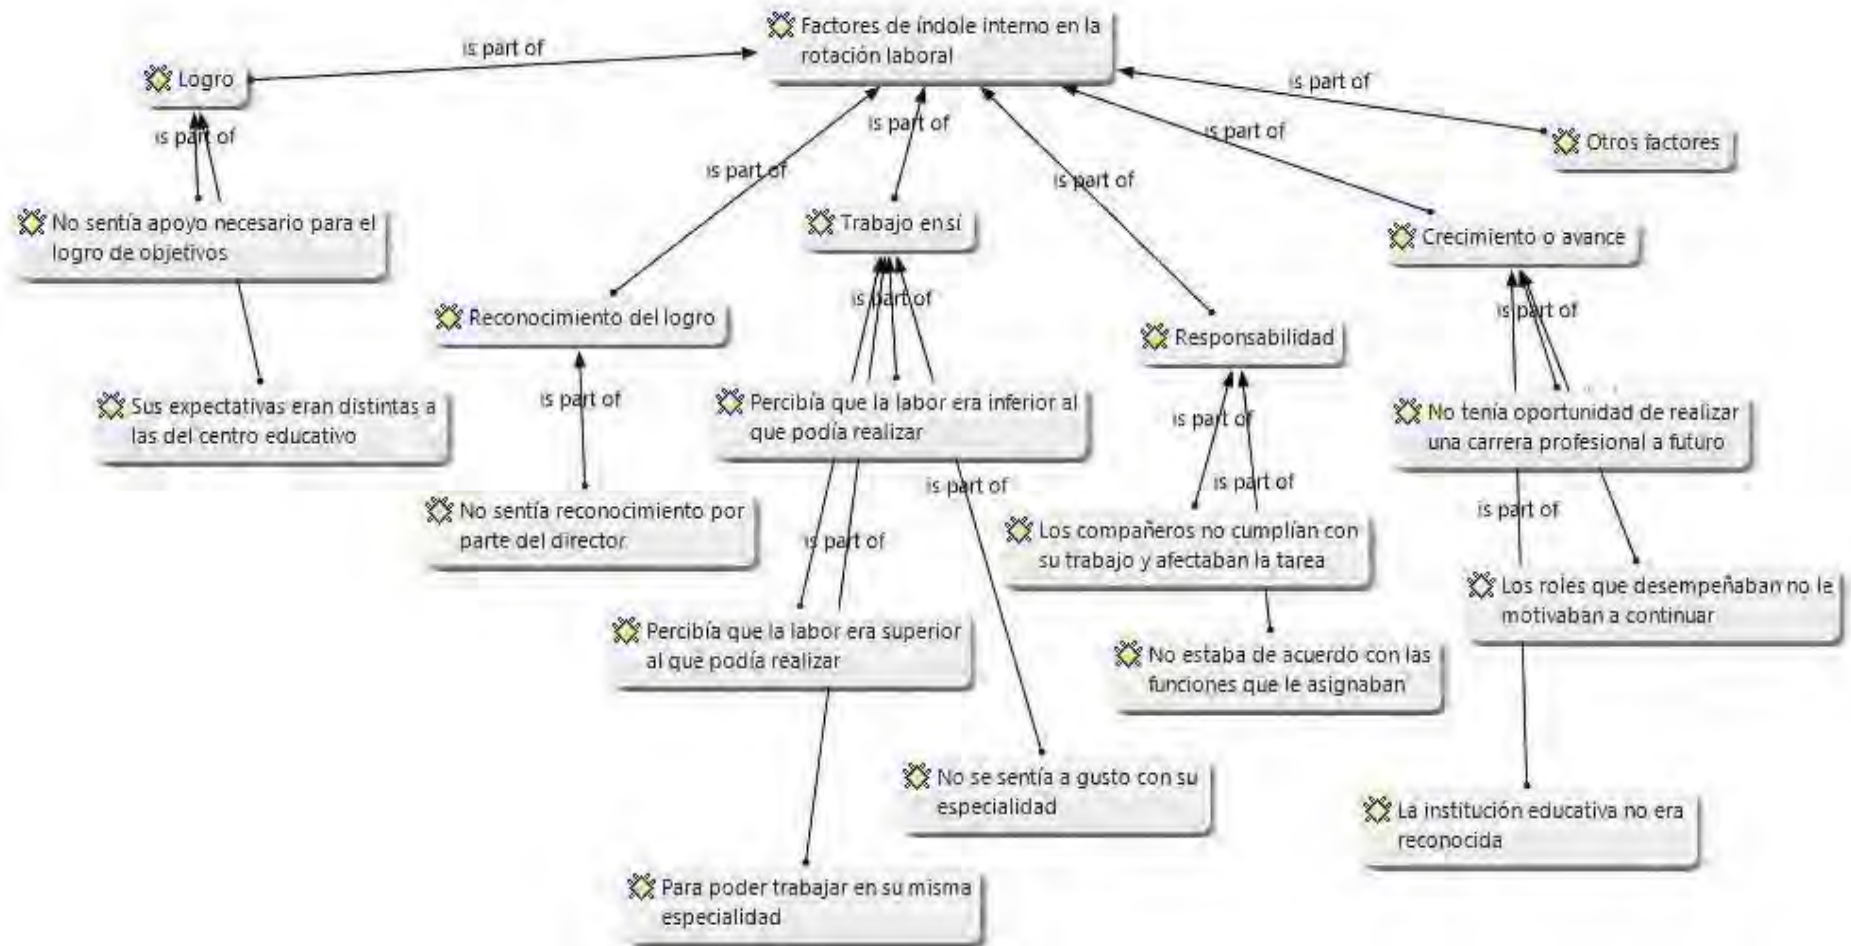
Factores de índole interno en la rotación laboral

is part of

Logro

is part of

Otros factores

is part of

is part of

is part of

is part of

is part of

No sentía apoyo necesario para el logro de objetivos

Trabajo en sí

Crecimiento o avance

Reconocimiento del logro

is part of

Responsabilidad

is part of

Sus expectativas eran distintas a las del centro educativo

is part of

Percibía que la labor era inferior al que podía realizar

No tenía oportunidad de realizar una carrera profesional a futuro

is part of

is part of

is part of

No sentía reconocimiento por parte del director

is part of

Los compañeros no cumplían con su trabajo y afectaban la tarea

is part of

is part of

Los roles que desempeñaban no le motivaban a continuar

Percibía que la labor era superior al que podía realizar

No estaba de acuerdo con las funciones que le asignaban

No se sentía a gusto con su especialidad

La institución educativa no era reconocida

Para poder trabajar en su misma especialidad